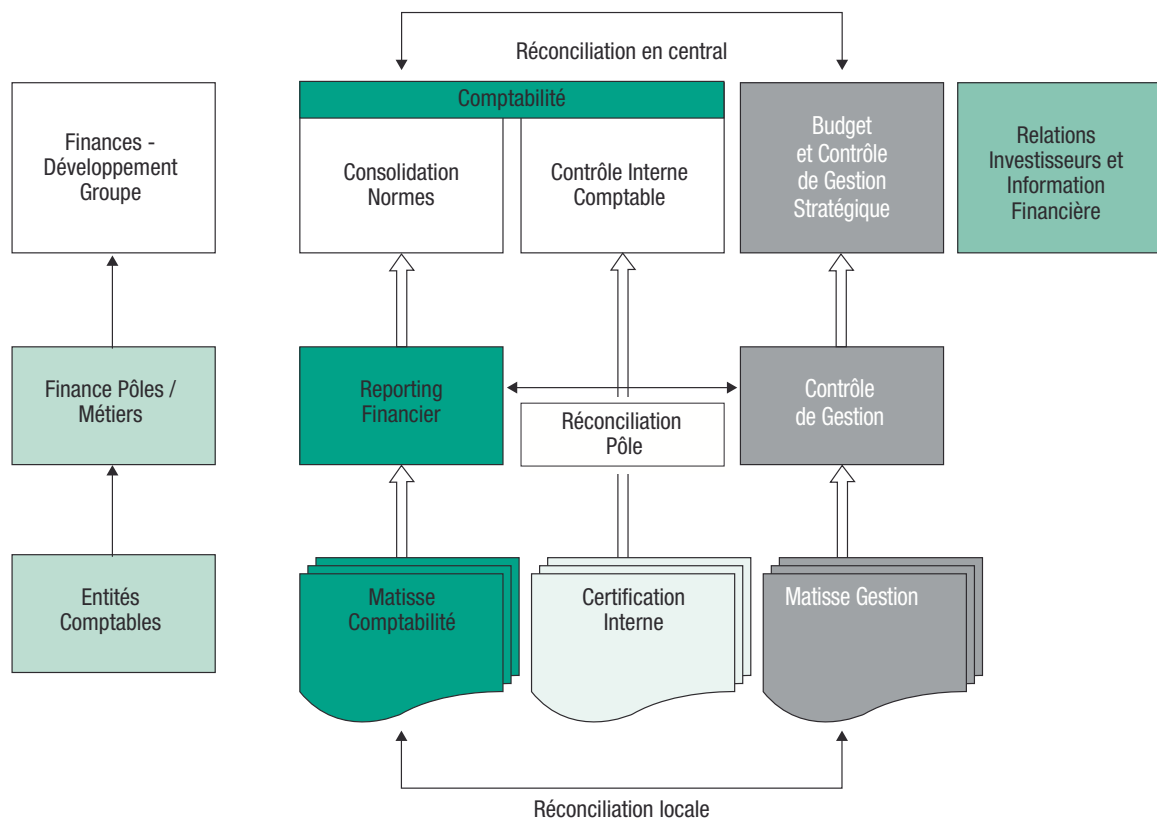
Réconciliation en central

Finances - Développement Groupe

Comptabilité

Consolidation Normes

Contrôle Interne Comptable

Budget et Contrôle de Gestion Stratégique

Relations Investisseurs et Information Financière

Finance Pôles / Métiers

Reporting Financier

Réconciliation Pôle

Contrôle de Gestion

Entités Comptables

Matisse Comptabilité

Certification Interne

Matisse Gestion

Réconciliation locale